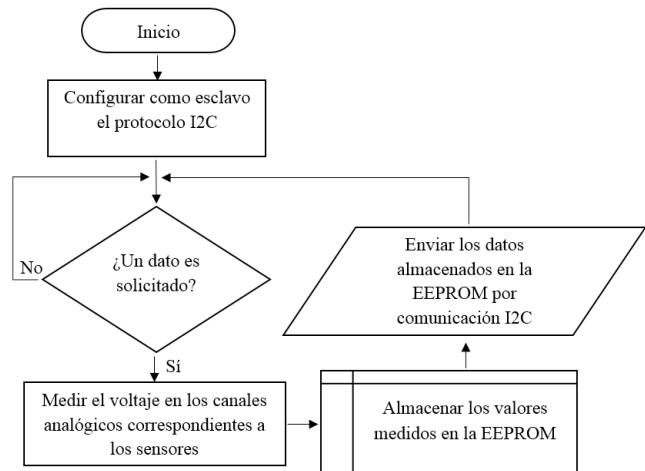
Inicio

Configurar como esclavo el protocolo I2C

¿Un dato es solicitado?

No

Sí

Medir el voltaje en los canales analógicos correspondientes a los sensores

Almacenar los valores medidos en la EEPROM

Enviar los datos almacenados en la EEPROM por comunicación I2C